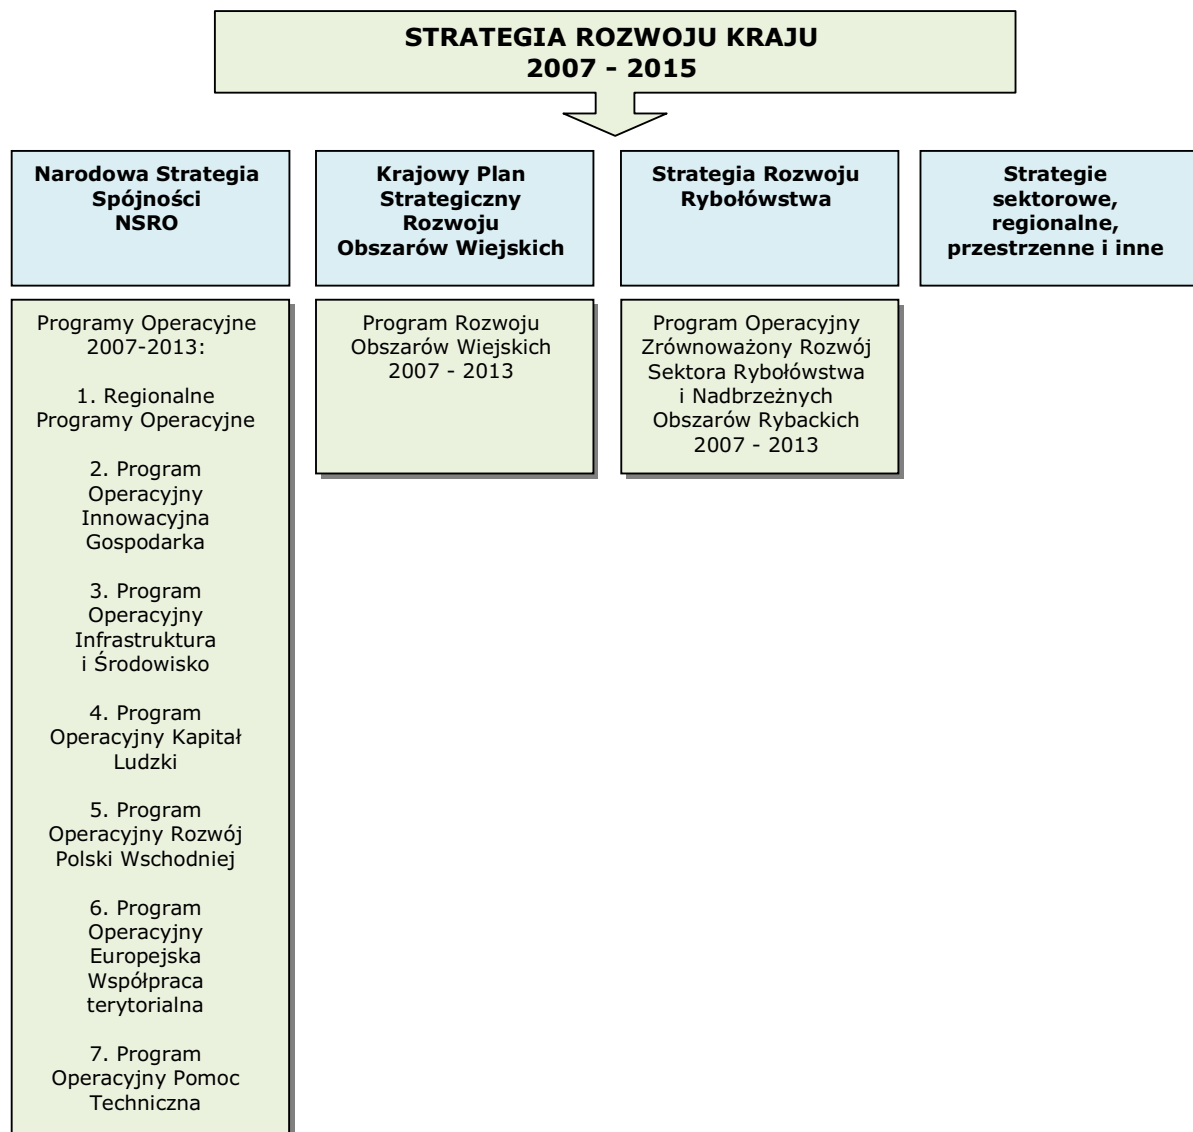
STRATEGIA ROZWOJU KRAJU
2007 - 2015

Narodowa Strategia Spójności NSRO

Krajowy Plan Strategiczny Rozwoju Obszarów Wiejskich

Strategia Rozwoju Rybołówstwa

Strategie sektorowe, regionalne, przestrzenne i inne

Programy Operacyjne 2007-2013:

1. Regionalne Programy Operacyjne

2. Program Operacyjny Innowacyjna Gospodarka

3. Program Operacyjny Infrastruktura i Środowisko

4. Program Operacyjny Kapitał Ludzki

5. Program Operacyjny Rozwój Polski Wschodniej

6. Program Operacyjny Europejska Współpraca terytorialna

7. Program Operacyjny Pomoc Techniczna

Program Rozwoju Obszarów Wiejskich 2007 - 2013

Program Operacyjny Zrównoważony Rozwój Sektora Rybołówstwa i Nadbrzeżnych Obszarów Rybackich 2007 - 2013